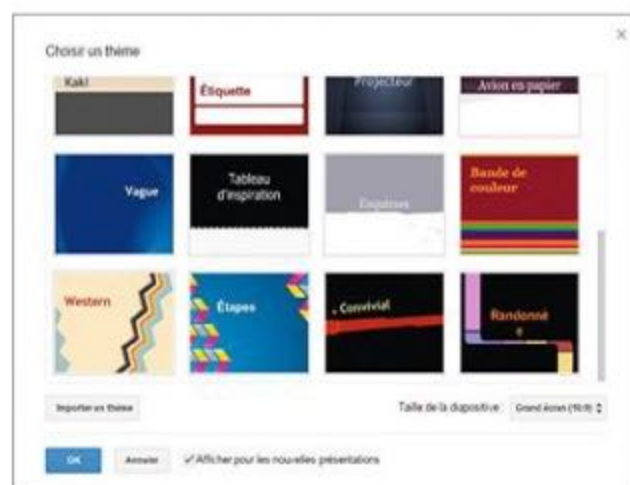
Choisir un thème

×

Kaki

Étiquette

Projecteur

Avion en papier

Vague

Tableau d'inspiration

Esquisse

Bande de couleur

Western

Étapes

Convivial

Randonné e

Importer un thème

Taille de la diapositive

Grand écran (16:9)

OK

Annuler

✓ Afficher pour les nouvelles présentations